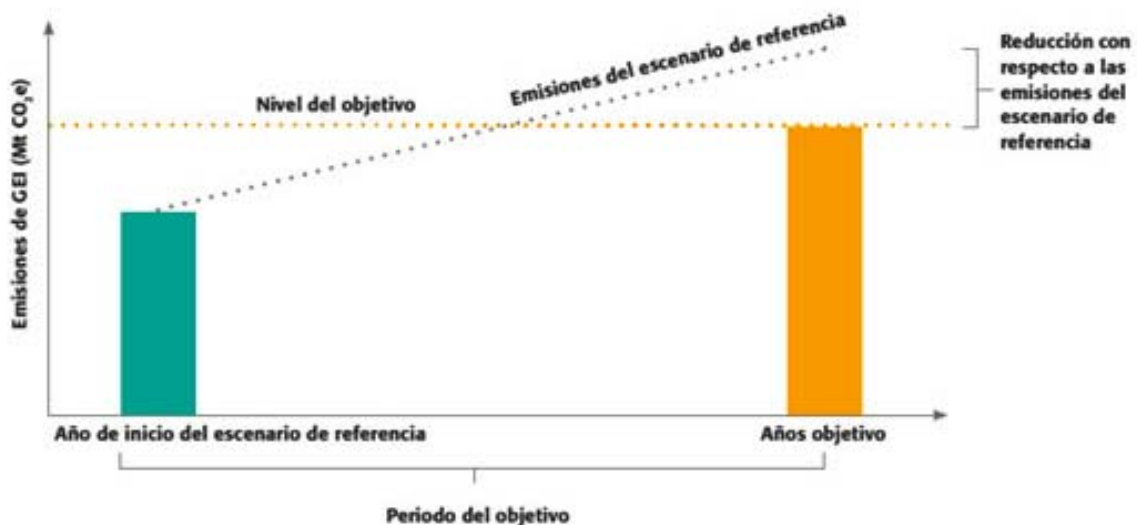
Emisiones de GEI (Mt $CO_2e$)

Emisiones del escenario de referencia

Nivel del objetivo

Reducción con respecto a las emisiones del escenario de referencia

Año de inicio del escenario de referencia

Años objetivo

Periodo del objetivo